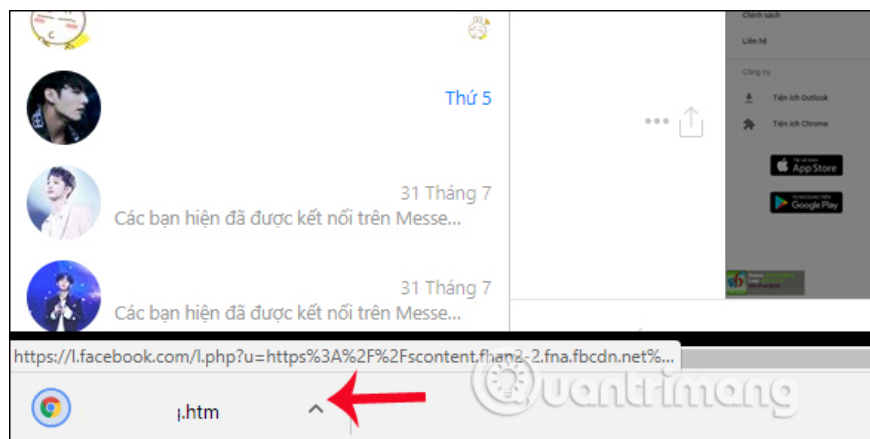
Thứ 5

31 Tháng 7

Các bạn hiện đã được kết nối trên Messe...

31 Tháng 7

Các bạn hiện đã được kết nối trên Messe...

Chính sách

Liên hệ

Công cụ

Tiện ích Outlook

Tiện ích Chrome

App Store

Google Play

https://l.facebook.com/l.php?u=https%3A%2F%2Fscontent.fhan2-2.fna.fbcdn.net%...

.htm

Quantrimang